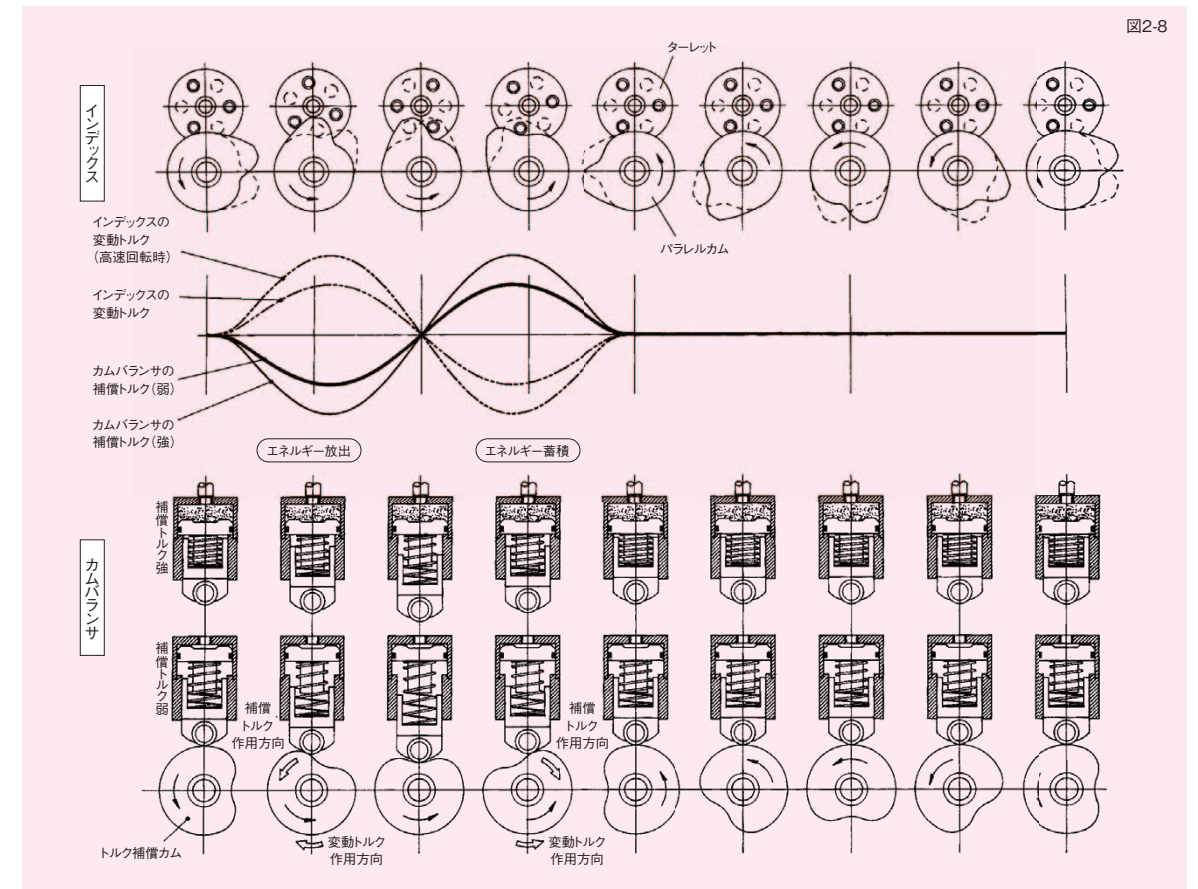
図2-8

ターレット

インデックス

パラレルカム

インデックスの変動トルク（高速回転時）

インデックスの変動トルク

カムバランサの補償トルク（弱）

カムバランサの補償トルク（強）

エネルギー放出

エネルギー蓄積

カムバランサ

補償トルク強

補償トルク弱

補償トルク作用方向

補償トルク作用方向

トルク補償カム

変動トルク作用方向

変動トルク作用方向